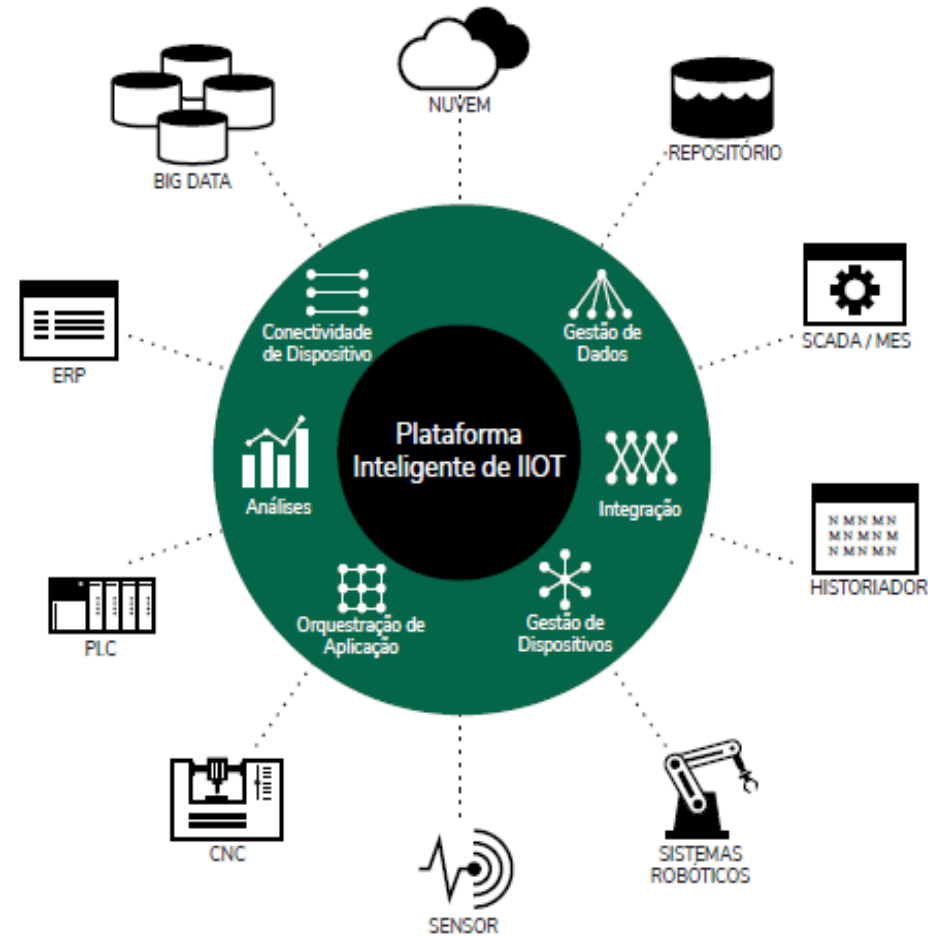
NUVEM

BIG DATA

REPOSITÓRIO

SCADA / MES

ERP

Conectividade de Dispositivo

Gestão de Dados

Plataforma Inteligente de IIOT

Análises

Integração

HISTORIADOR

Orquestração de Aplicação

Gestão de Dispositivos

PLC

CNC

SENSOR

SISTEMAS ROBÓTICOS